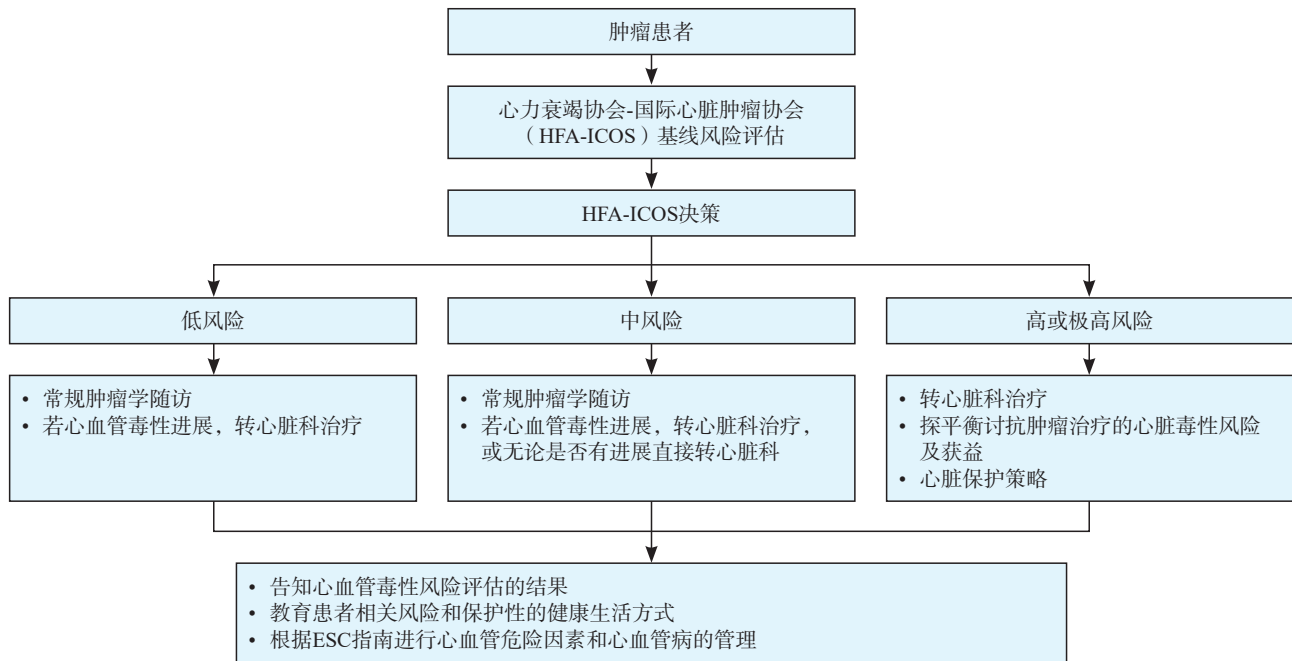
肿瘤患者

心力衰竭协会-国际心脏肿瘤协会（HFA-ICOS）基线风险评估

HFA-ICOS决策

低风险

中风险

高或极高风险

• 常规肿瘤学随访
• 若心血管毒性进展，转心脏科治疗

• 常规肿瘤学随访
• 若心血管毒性进展，转心脏科治疗，或无论是否有进展直接转心脏科

• 转心脏科治疗
• 探平衡讨抗肿瘤治疗的心脏毒性风险及获益
• 心脏保护策略

• 告知心血管毒性风险评估的结果
• 教育患者相关风险和保护性的健康生活方式
• 根据ESC指南进行心血管危险因素和心血管病的管理